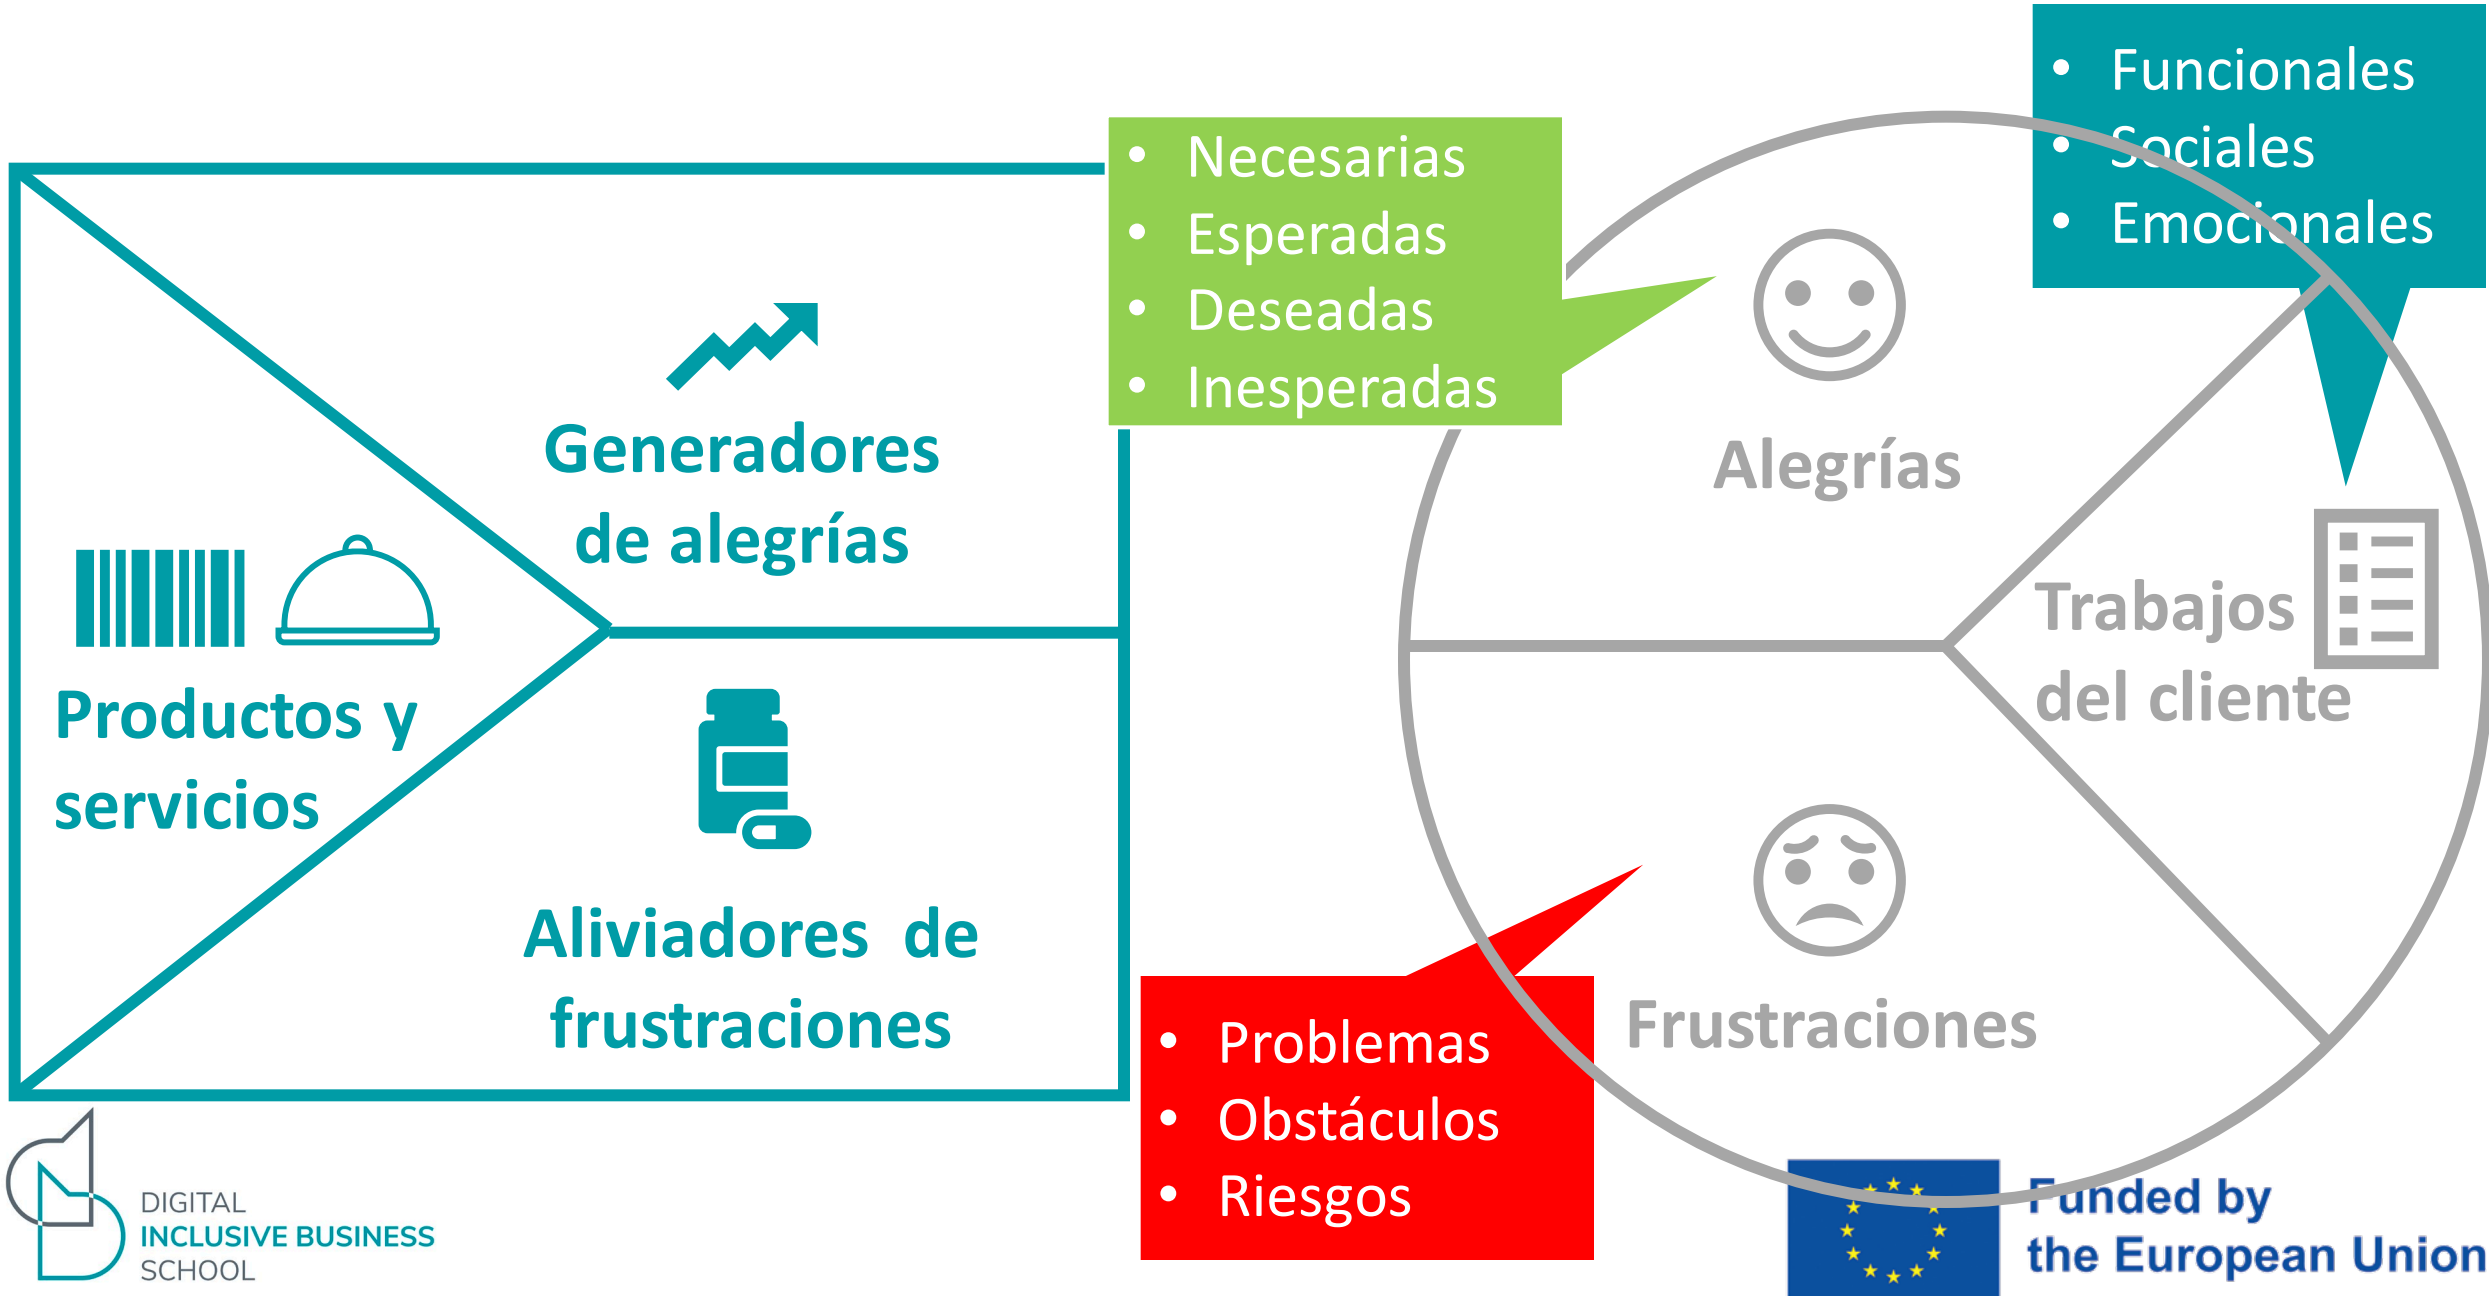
Generadores de alegrías

Productos y servicios

Aliviadores de frustraciones

- Necesarias
- Esperadas
- Deseadas
- Inesperadas

- Funcionales
- Sociales
- Emocionales

Alegrías

Trabajos del cliente

Frustraciones

- Problemas
- Obstáculos
- Riesgos

DIGITAL
INCLUSIVE BUSINESS
SCHOOL

Funded by the European Union